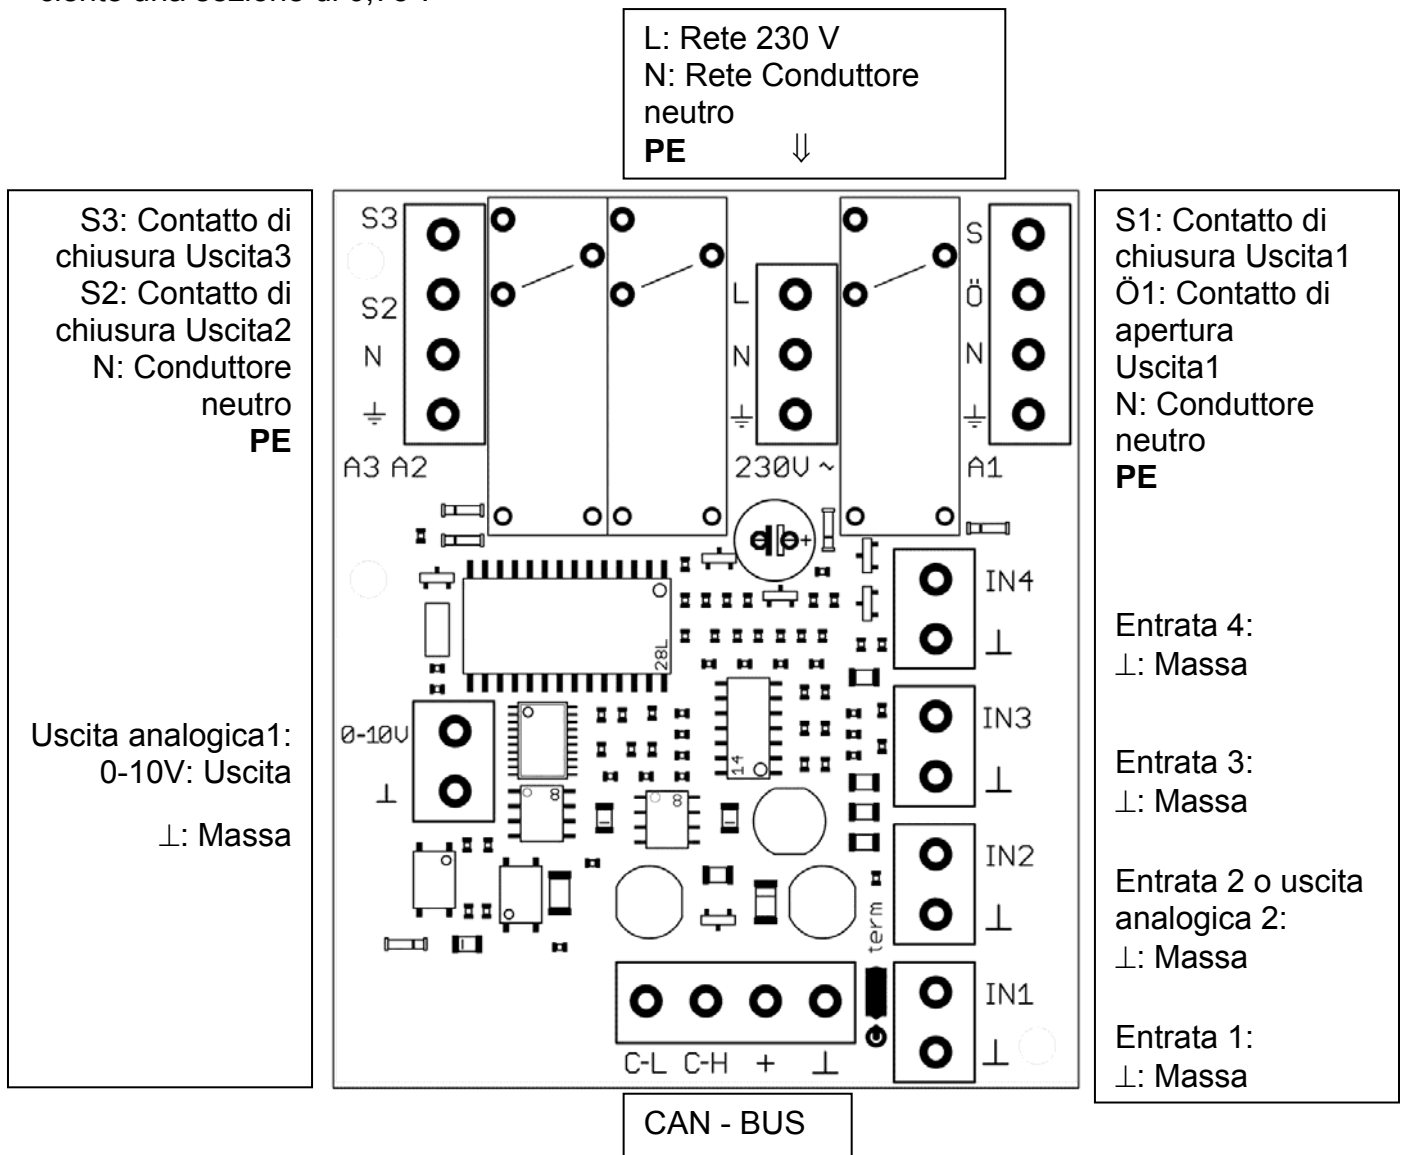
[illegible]

L: Rete 230 V
N: Rete Conduttore neutro
**PE** ⇓

S3: Contatto di chiusura Uscita3
S2: Contatto di chiusura Uscita2
N: Conduttore neutro
**PE**

Uscita analogica1:
0-10V: Uscita

⊥: Massa

S3
S2
N
⏚
A3 A2

L
N
⏚
230V ~

S
Ö
N
⏚
A1

28L
14
8
0-10V
⊥
IN4
⊥
IN3
⊥
IN2
⊥
IN1
⊥
term
C-L C-H + ⊥

S1: Contatto di chiusura Uscita1
Ö1: Contatto di apertura Uscita1
N: Conduttore neutro
**PE**

Entrata 4:
⊥: Massa

Entrata 3:
⊥: Massa

Entrata 2 o uscita analogica 2:
⊥: Massa

Entrata 1:
⊥: Massa

CAN - BUS